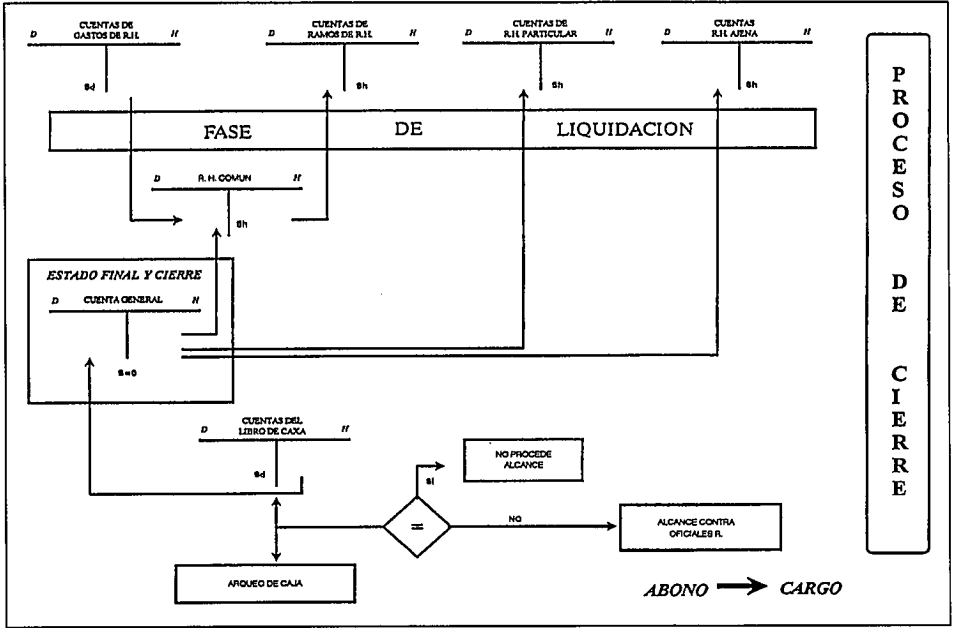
D CUENTAS DE GASTOS DE R.H. H

Sd

D CUENTAS DE RAMOS DE R.H. H

Sh

D CUENTAS DE R.H. PARTICULAR H

Sh

D CUENTAS R.H. AJENA H

Sh

PROCESO DE CIERRE

FASE DE LIQUIDACION

D R. H. COMUN H

Sh

ESTADO FINAL Y CIERRE

D CUENTA GENERAL H

S=0

D CUENTAS DEL LIBRO DE CAXA H

Sd

SI

NO PROCEDE ALCANCE

=

NO

ALCANCE CONTRA OFICIALES R.

ARQUEO DE CAJA

ABONO → CARGO